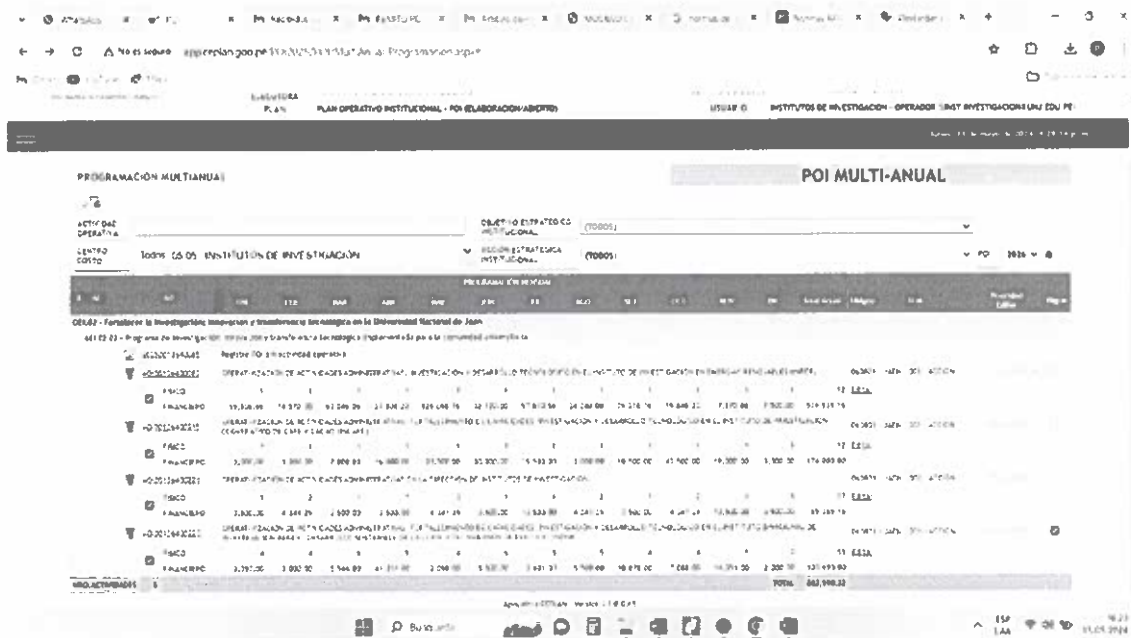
No es seguro

PLAN OPERATIVO INSTITUCIONAL - POI (ELABORACION/ABIERTO)

USUARIO INSTITUTOS DE INVESTIGACION - OPERADOR INST INVESTIGACIONES UNJ EDU PE

PROGRAMACIÓN MULTIANUAL

POI MULTI-ANUAL

ACTIVIDAD OPERATIVA

OBJETIVO ESTRATEGICO INSTITUCIONAL (TODOS)

CENTRO COSTO Todos 05.05 INSTITUTOS DE INVESTIGACIÓN

ACCION ESTRATEGICA INSTITUCIONAL (TODOS)

PROGRAMACION FINANCIERA

OEI.02 - Fortalecer la investigación, innovación y transferencia tecnológica en la Universidad Nacional de Jaén

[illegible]

Registro POI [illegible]

OPERATIVIZACION DE ACTIVIDADES ADMINISTRATIVAS, INVESTIGACION Y DESARROLLO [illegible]

FISICO

FINANCIERO

OPERATIVIZACION DE ACTIVIDADES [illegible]

FISICO

FINANCIERO

OPERATIVIZACION DE ACTIVIDADES ADMINISTRATIVAS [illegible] INSTITUTOS DE INVESTIGACION

FISICO

FINANCIERO

OPERATIVIZACION DE ACTIVIDADES ADMINISTRATIVAS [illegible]

FISICO

FINANCIERO

NRO. ACTIVIDADES 5

TOTAL 862,998.32

Buscar

ESP LAA